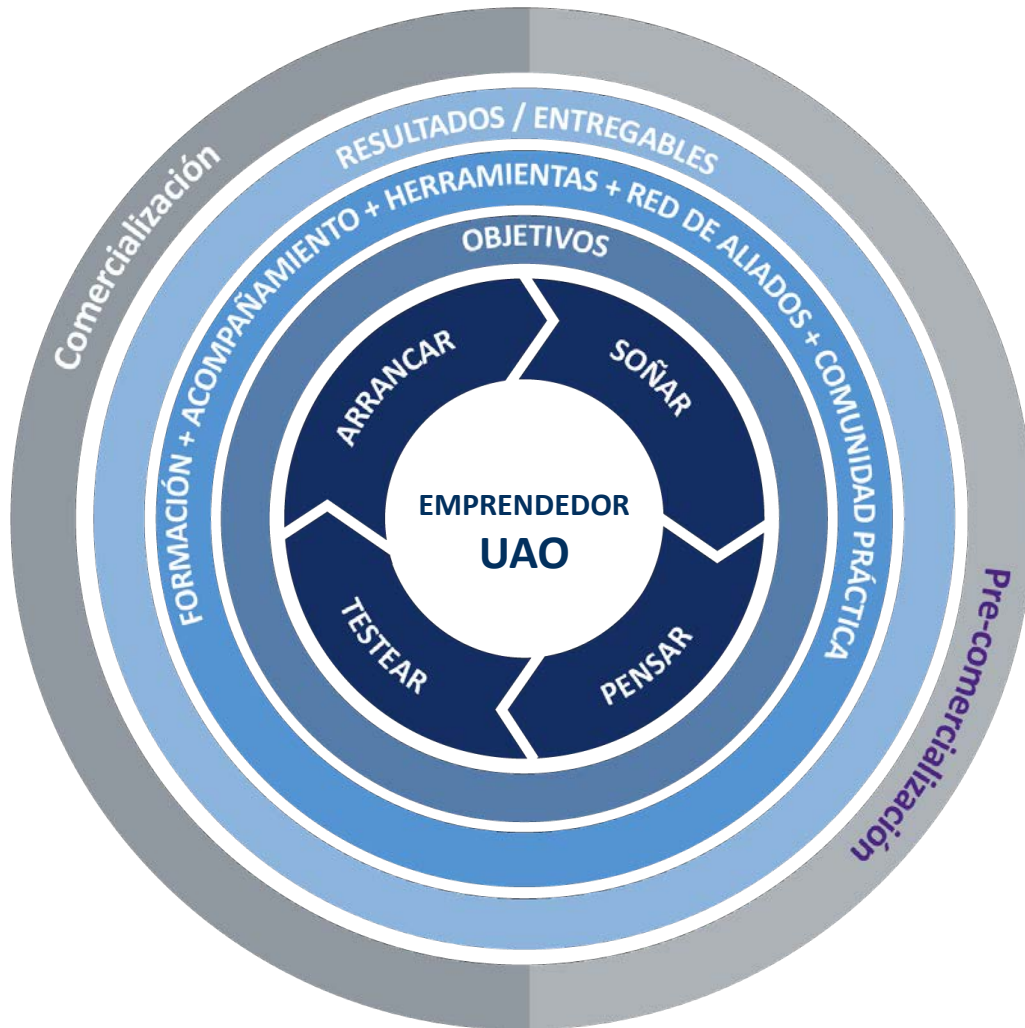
Comercialización

RESULTADOS / ENTREGABLES

FORMACIÓN + ACOMPAÑAMIENTO + HERRAMIENTAS + RED DE ALIADOS + COMUNIDAD PRÁCTICA

OBJETIVOS

ARRANCAR

SOÑAR

EMPRENDEDOR
UAO

TESTEAR

PENSAR

Pre-comercialización